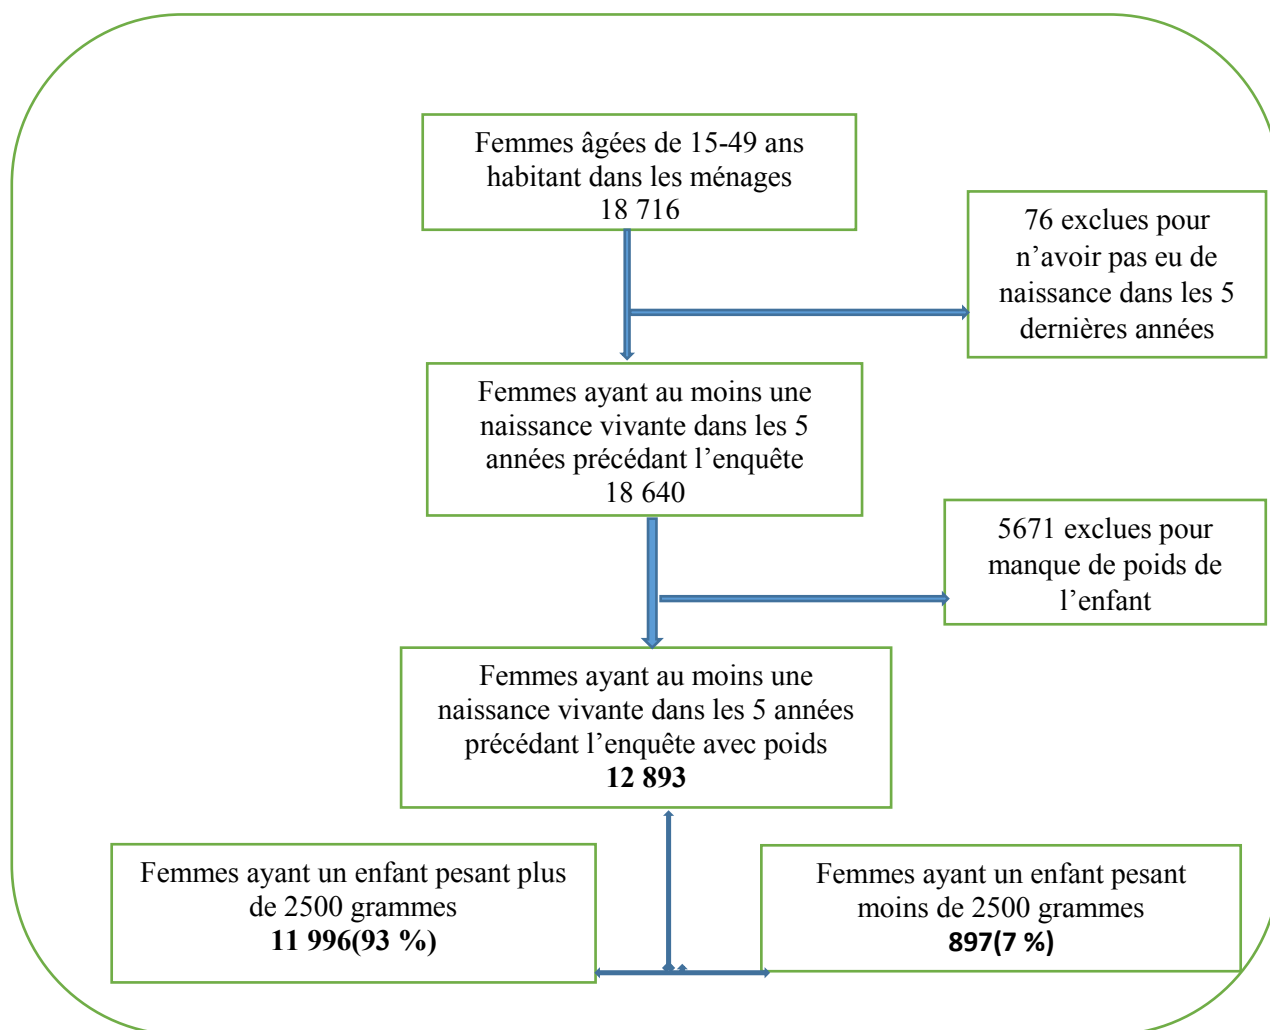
Femmes âgées de 15-49 ans habitant dans les ménages
18 716

76 exclues pour n’avoir pas eu de naissance dans les 5 dernières années

Femmes ayant au moins une naissance vivante dans les 5 années précédant l’enquête
18 640

5671 exclues pour manque de poids de l’enfant

Femmes ayant au moins une naissance vivante dans les 5 années précédant l’enquête avec poids
**12 893**

Femmes ayant un enfant pesant plus de 2500 grammes
**11 996(93 %)**

Femmes ayant un enfant pesant moins de 2500 grammes
**897(7 %)**